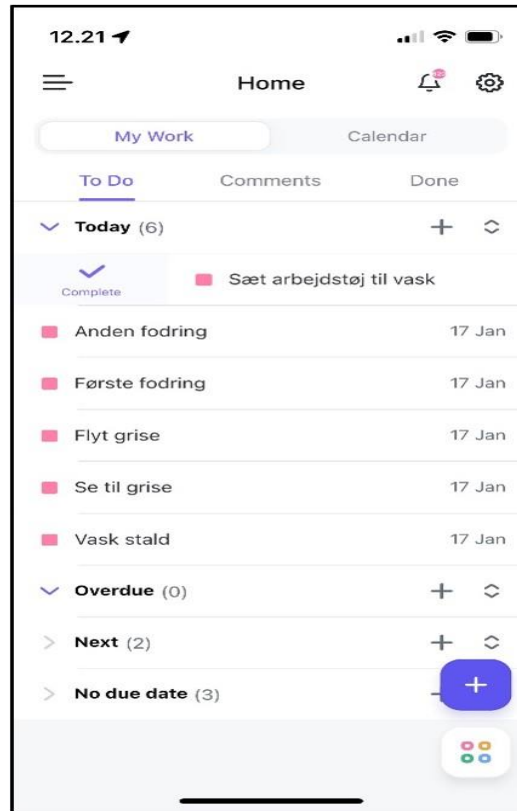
12.21

Home

My Work | Calendar

To Do | Comments | Done

Today (6)

Complete

Sæt arbejdstøj til vask

Anden fodring 17 Jan

Første fodring 17 Jan

Flyt grise 17 Jan

Se til grise 17 Jan

Vask stald 17 Jan

Overdue (0)

Next (2)

No due date (3)